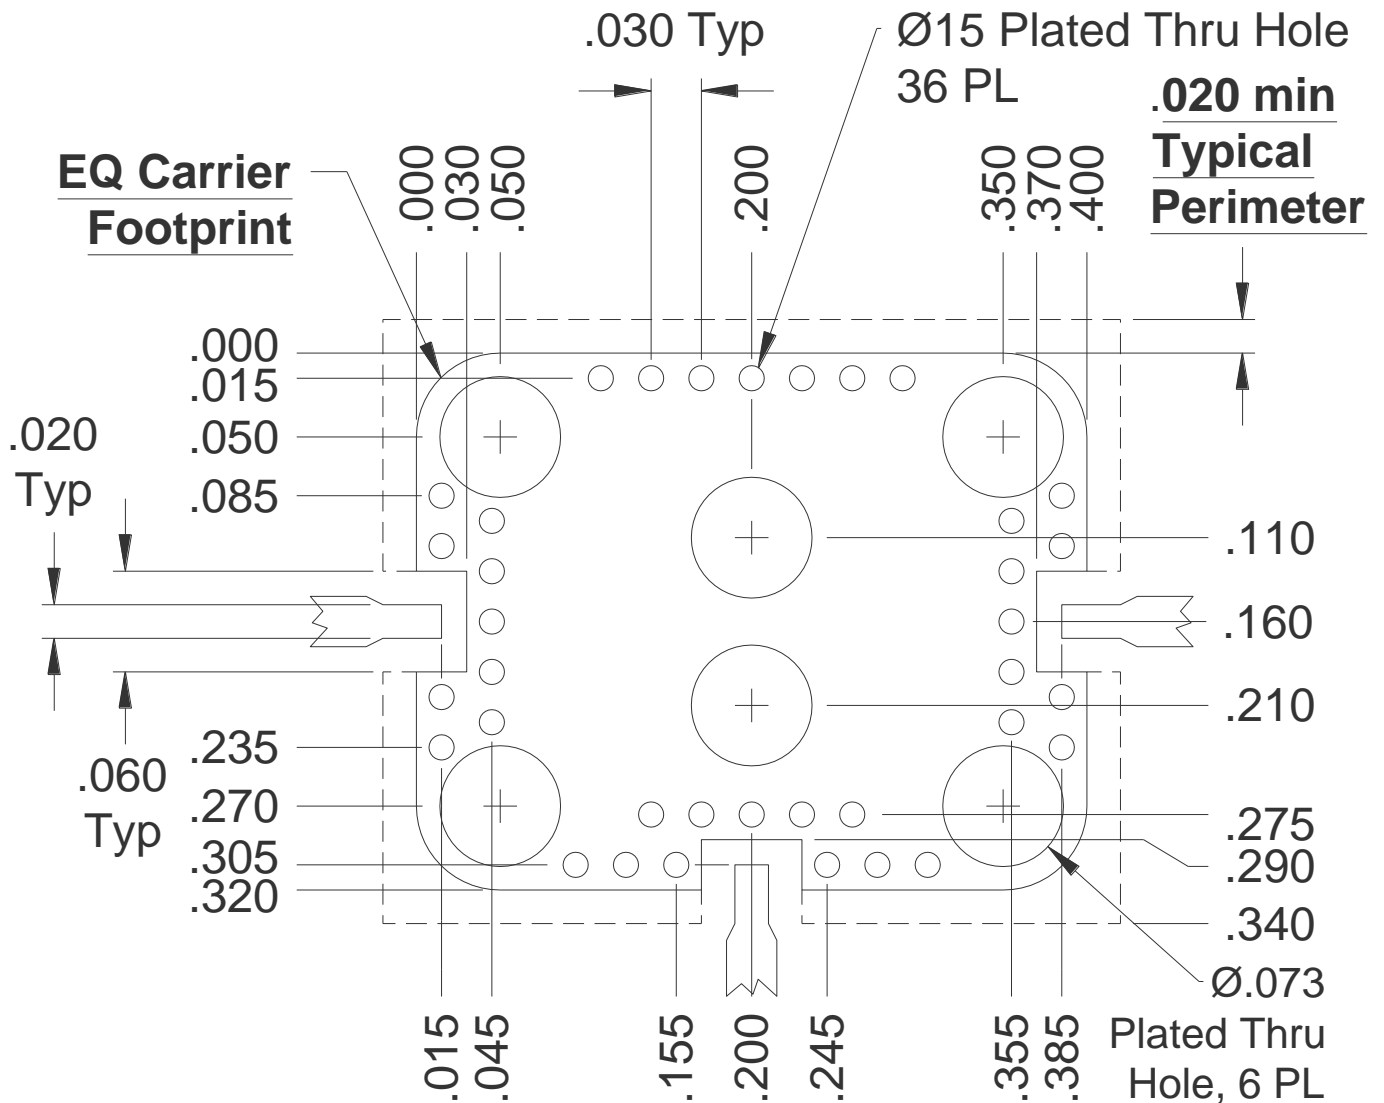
.030 Typ
Ø15 Plated Thru Hole
36 PL
.020 min
Typical
Perimeter
EQ Carrier
Footprint
.000
.030
.050
.200
.350
.370
.400
.000
.015
.020
Typ
.050
.085
.110
.160
.210
.235
.060
Typ
.270
.305
.320
.275
.290
.340
Ø.073
Plated Thru
Hole, 6 PL
.015
.045
.155
.200
.245
.355
.385